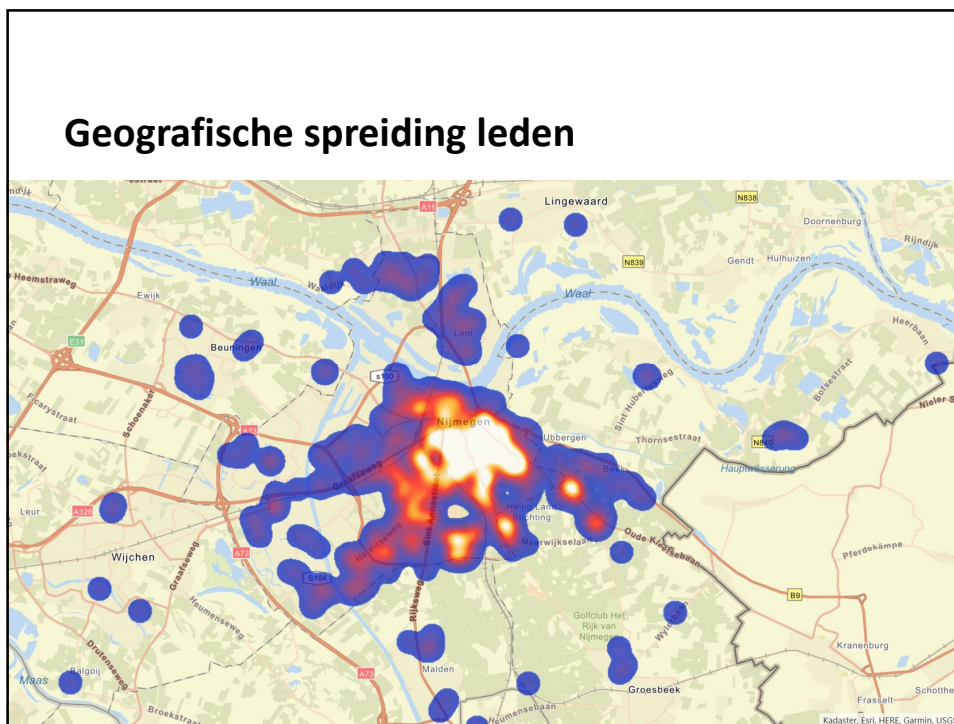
Geografische spreiding leden

Lingewaard
N838
Doornenburg
Rijndijk
A15
Heemstraweg
N839
Gendt
Hulhuizen
Waal
Ewijk
Waal
Lent
Heerbaan
A50
Beuningen
S100
Sint Hubertusweg
Boltsestraat
Nieler S
Nijmegen
Ubbergen
Thornsestraat
N840
A73
Hauptwässerung
Graafseweg
Beek
Leur
A326
Heilig Land Stichting
Oude Kleefsebaan
Meerwijkselaan
Pferdekämpe
Wijchen
A73
Graafseweg
Heumenseweg
S104
B9
Rijksweg
Sint Annastraat
Golfclub Het Rijk van Nijmegen
Wylerbaan
Kranenburg
Drutenseweg
Balgoij
Malden
Maas
A73
Groesbeek
Frasselt
Schotthe
Broekstraat
Heumensebaan
Kadaster, Esri, HERE, Garmin, USGS